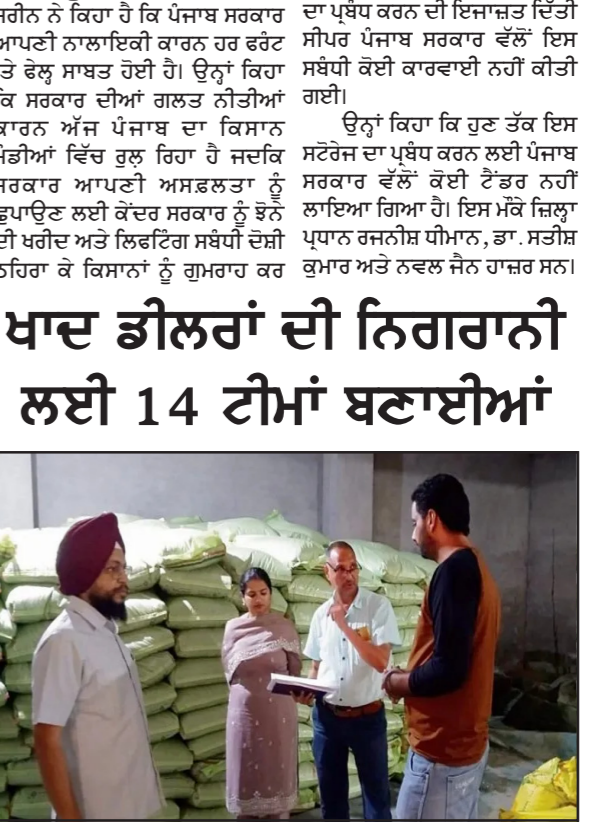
ਰੀਨ ਨੇ ਕਿਹਾ ਹੈ ਕਿ ਪੰਜਾਬ ਸਰਕਾਰ ਆਪਣੀ ਨਾਲਾਇਕੀ ਕਾਰਨ ਹਰ ਫਰੰਟ ਤੇ ਫੇਲ੍ਹ ਸਾਬਤ ਹੋਈ ਹੈ। ਉਨ੍ਹਾਂ ਕਿਹਾ ਕਿ ਸਰਕਾਰ ਦੀਆਂ ਗਲਤ ਨੀਤੀਆਂ ਕਾਰਨ ਅੱਜ ਪੰਜਾਬ ਦਾ ਕਿਸਾਨ ਮੰਡੀਆਂ ਵਿੱਚ ਰੁਲ਼ ਰਿਹਾ ਹੈ ਜਦਕਿ ਸਰਕਾਰ ਆਪਣੀ ਅਸਫਲਤਾ ਨੂੰ ਛੁਪਾਉਣ ਲਈ ਕੇਂਦਰ ਸਰਕਾਰ ਨੂੰ ਝੋਨੇ ਦੀ ਖਰੀਦ ਅਤੇ ਲਿਫਟਿੰਗ ਸਬੰਧੀ ਦੋਸ਼ੀ ਠਹਿਰਾ ਕੇ ਕਿਸਾਨਾਂ ਨੂੰ ਗੁਮਰਾਹ ਕਰ

ਦਾ ਪ੍ਰਬੰਧ ਕਰਨ ਦੀ ਇਜਾਜ਼ਤ ਦਿੱਤੀ ਸੀਪਰ ਪੰਜਾਬ ਸਰਕਾਰ ਵੱਲੋਂ ਇਸ ਸਬੰਧੀ ਕੋਈ ਕਾਰਵਾਈ ਨਹੀਂ ਕੀਤੀ ਗਈ।

ਉਨ੍ਹਾਂ ਕਿਹਾ ਕਿ ਹੁਣ ਤੱਕ ਇਸ ਸਟੋਰੇਜ ਦਾ ਪ੍ਰਬੰਧ ਕਰਨ ਲਈ ਪੰਜਾਬ ਸਰਕਾਰ ਵੱਲੋਂ ਕੋਈ ਟੈਂਡਰ ਨਹੀਂ ਲਾਇਆ ਗਿਆ ਹੈ। ਇਸ ਮੌਕੇ ਜ਼ਿਲ੍ਹਾ ਪ੍ਰਧਾਨ ਰਜਨੀਸ਼ ਧੀਮਾਨ, ਡਾ. ਸਤੀਸ਼ ਕੁਮਾਰ ਅਤੇ ਨਵਲ ਜੈਨ ਹਾਜ਼ਰ ਸਨ।

ਖਾਦ ਡੀਲਰਾਂ ਦੀ ਨਿਗਰਾਨੀ ਲਈ 14 ਟੀਮਾਂ ਬਣਾਈਆਂ